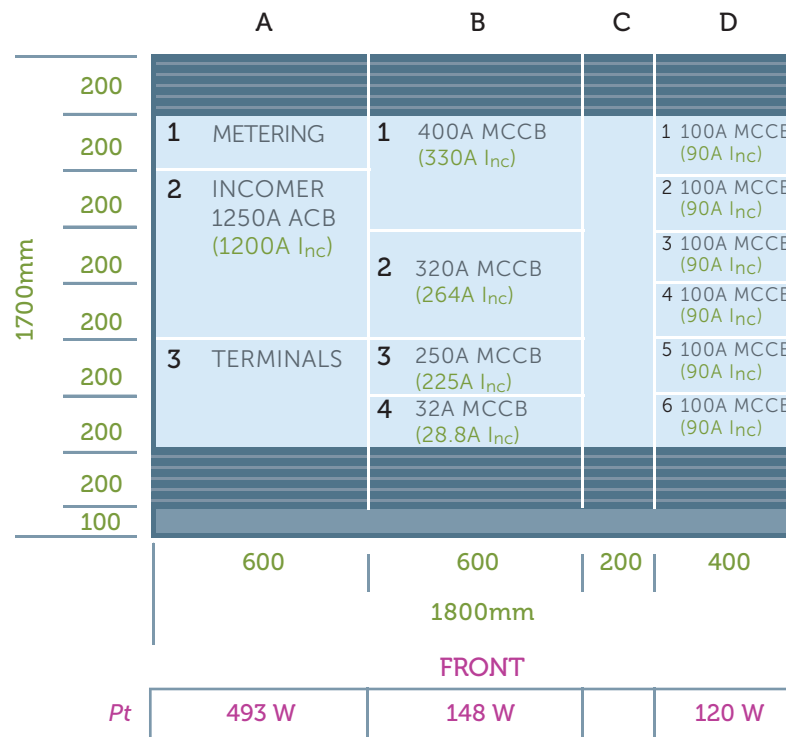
A B C D

1700mm

200
200
200
200
200
200
200
200
100

1 METERING

2 INCOMER 1250A ACB (1200A $I_{nc}$)

3 TERMINALS

1 400A MCCB (330A $I_{nc}$)

2 320A MCCB (264A $I_{nc}$)

3 250A MCCB (225A $I_{nc}$)

4 32A MCCB (28.8A $I_{nc}$)

1 100A MCCB (90A $I_{nc}$)

2 100A MCCB (90A $I_{nc}$)

3 100A MCCB (90A $I_{nc}$)

4 100A MCCB (90A $I_{nc}$)

5 100A MCCB (90A $I_{nc}$)

6 100A MCCB (90A $I_{nc}$)

600 600 200 400

1800mm

FRONT

| Pt | 493 W | 148 W | | 120 W |